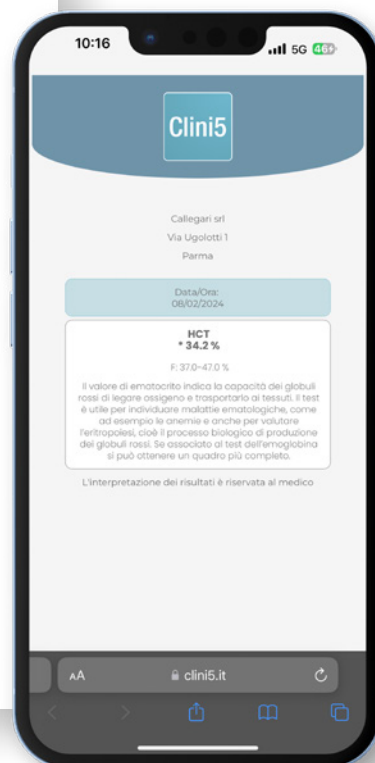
10:16

5G 46

Clini5

Callegari srl

Via Ugolotti 1

Parma

Data/Ora:
08/02/2024

HCT
* 34.2 %

F: 37.0-47.0 %

Il valore di ematocrito indica la capacità dei globuli rossi di legare ossigeno e trasportarlo ai tessuti. Il test è utile per individuare malattie ematologiche, come ad esempio le anemie e anche per valutare l'eritropoiesi, cioè il processo biologico di produzione dei globuli rossi. Se associato al test dell'emoglobina si può ottenere un quadro più completo.

L'interpretazione dei risultati è riservata al medico

AA

clini5.it